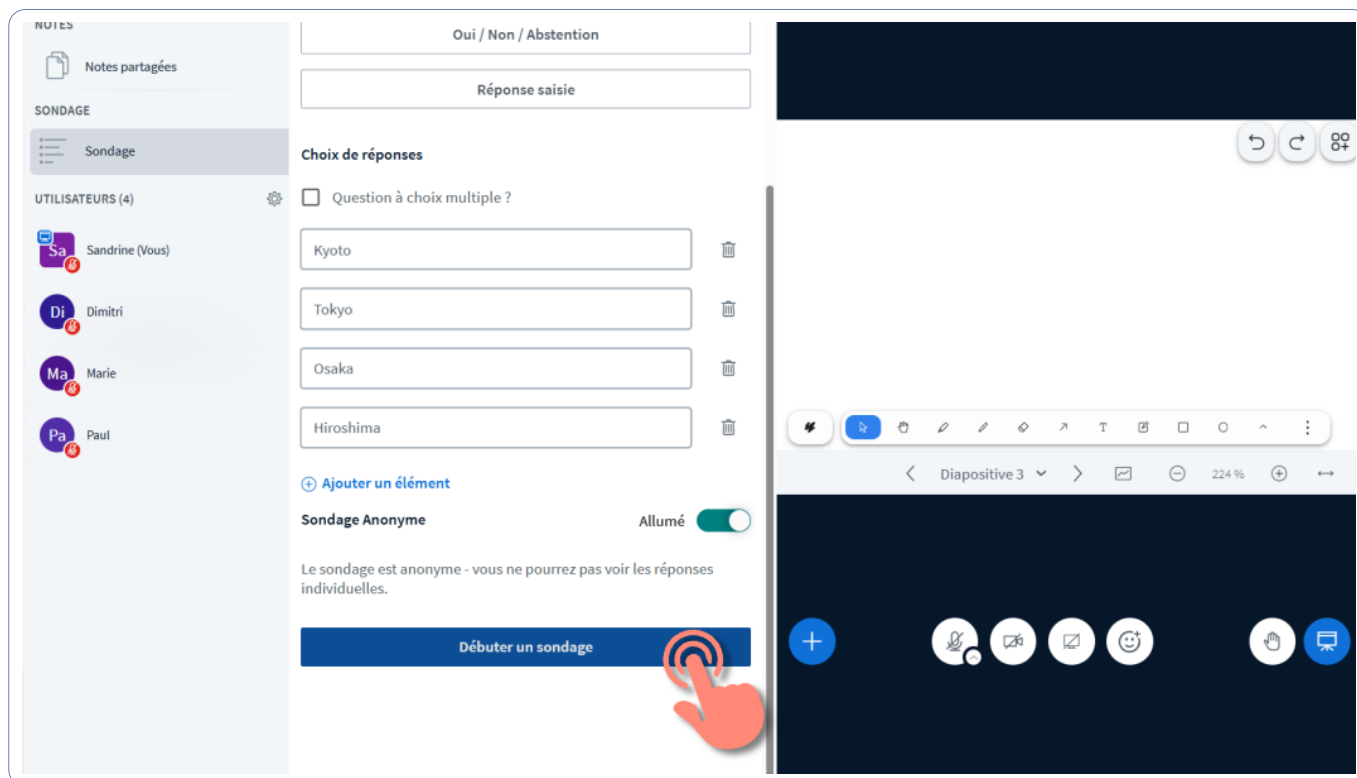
NOTES

Notes partagées

SONDAGE

Sondage

UTILISATEURS (4)

Sa Sandrine (Vous)

Di Dimitri

Ma Marie

Pa Paul

Oui / Non / Abstention

Réponse saisie

Choix de réponses

Question à choix multiple ?

Kyoto

Tokyo

Osaka

Hiroshima

Ajouter un élément

Sondage Anonyme

Allumé

Le sondage est anonyme - vous ne pourrez pas voir les réponses individuelles.

Débuter un sondage

Diapositive 3

224 %